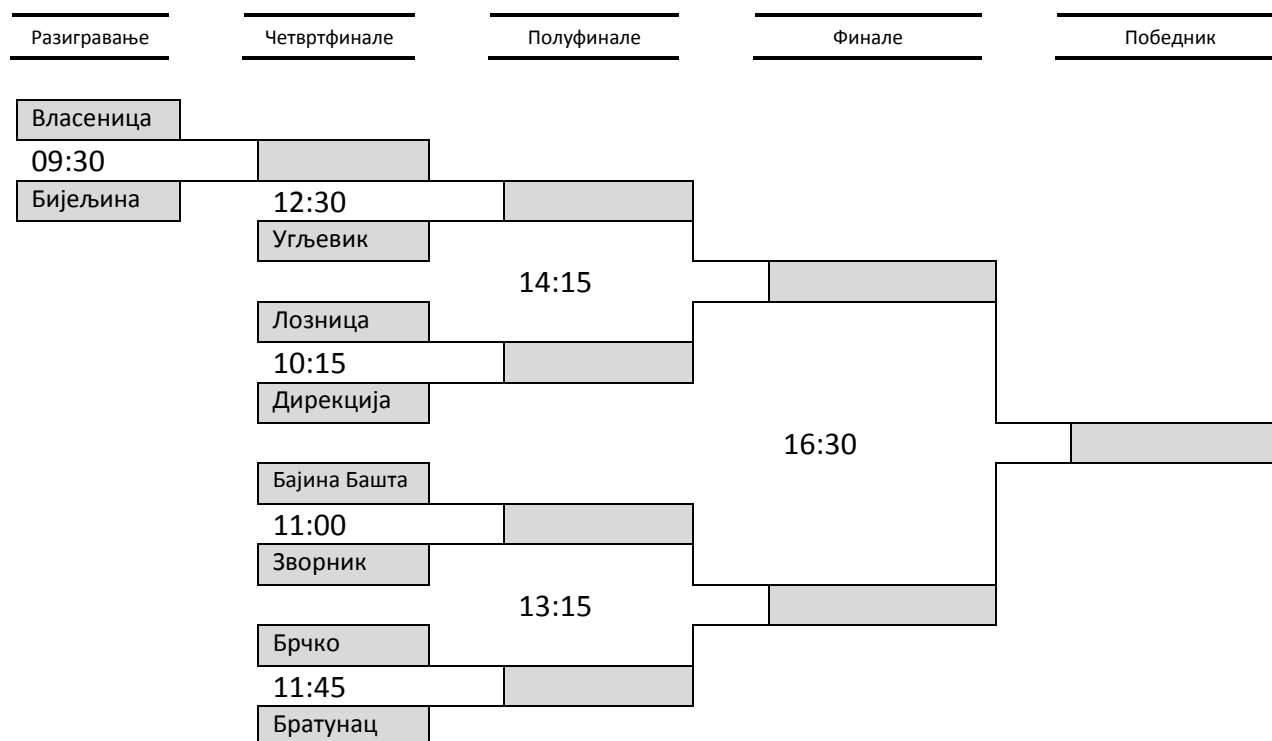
Разигравање

Четвртфинале

Полуфинале

Финале

Победник

Власеница

09:30

Бијељина

12:30

Угљевик

14:15

Лозница

10:15

Дирекција

16:30

Бајина Башта

11:00

Зворник

13:15

Брчко

11:45

Братунац